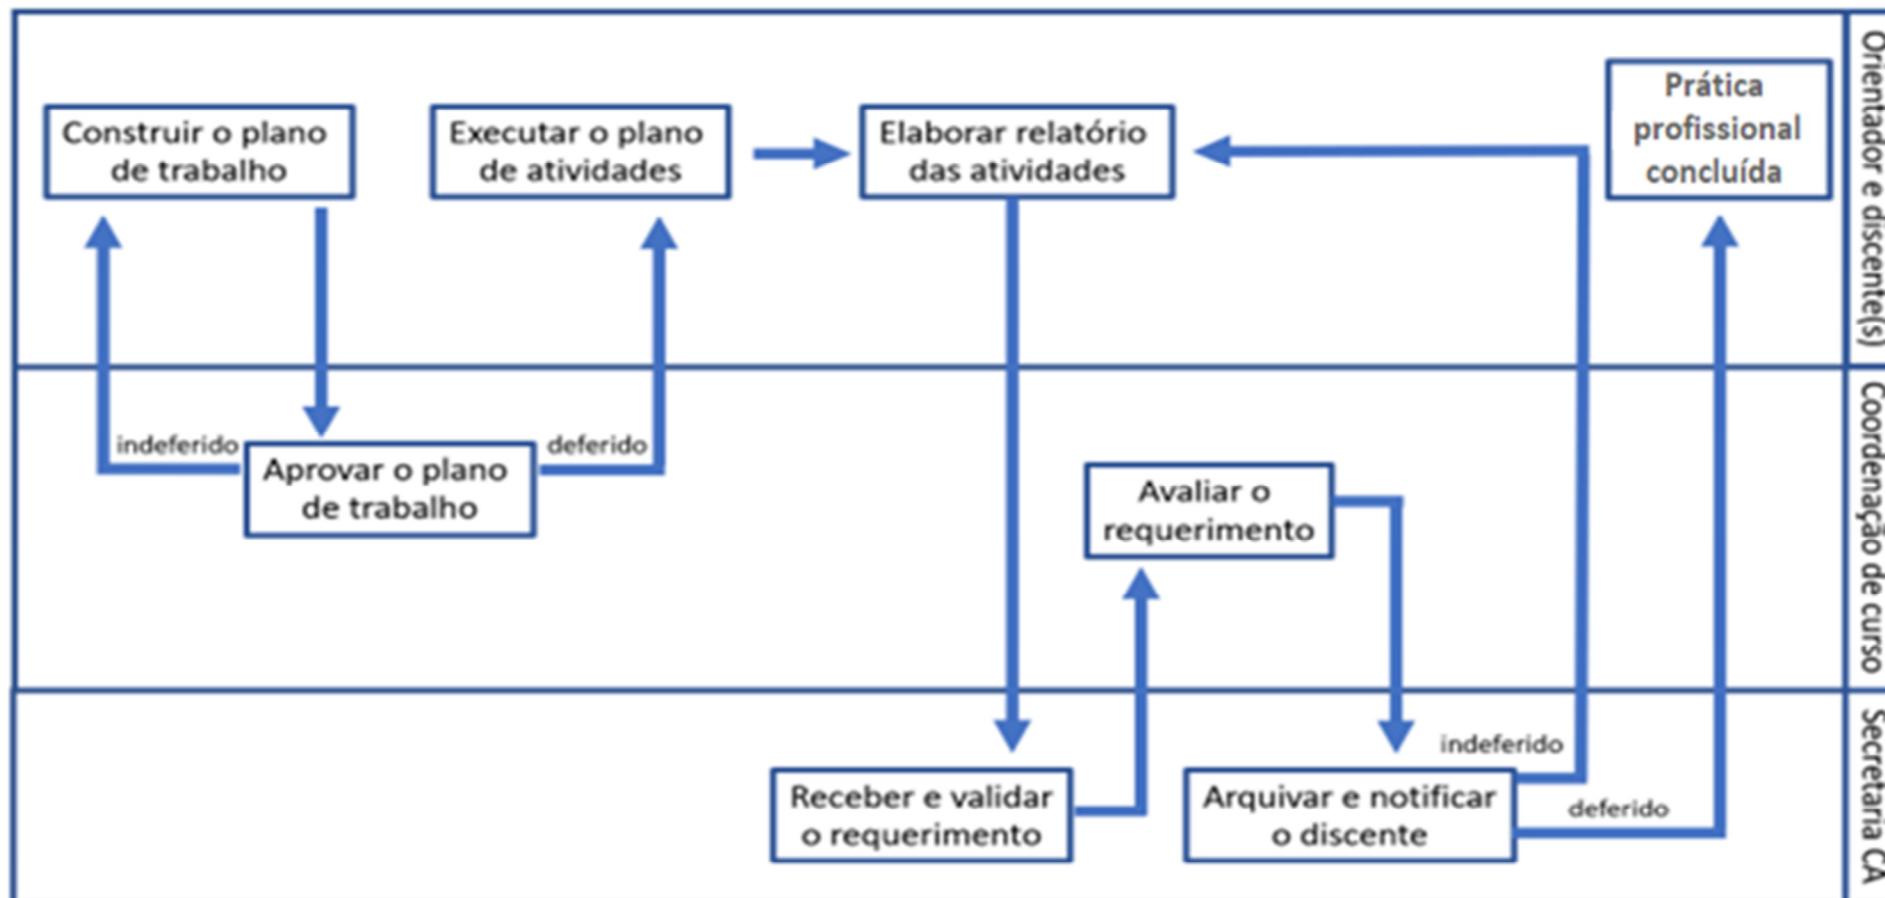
Construir o plano de trabalho

Executar o plano de atividades

Elaborar relatório das atividades

Prática profissional concluída

Orientador e discente(s)

indeferido

Aprovar o plano de trabalho

deferido

Avaliar o requerimento

Coordenação de curso

indeferido

Receber e validar o requerimento

Arquivar e notificar o discente

deferido

Secretaria CA